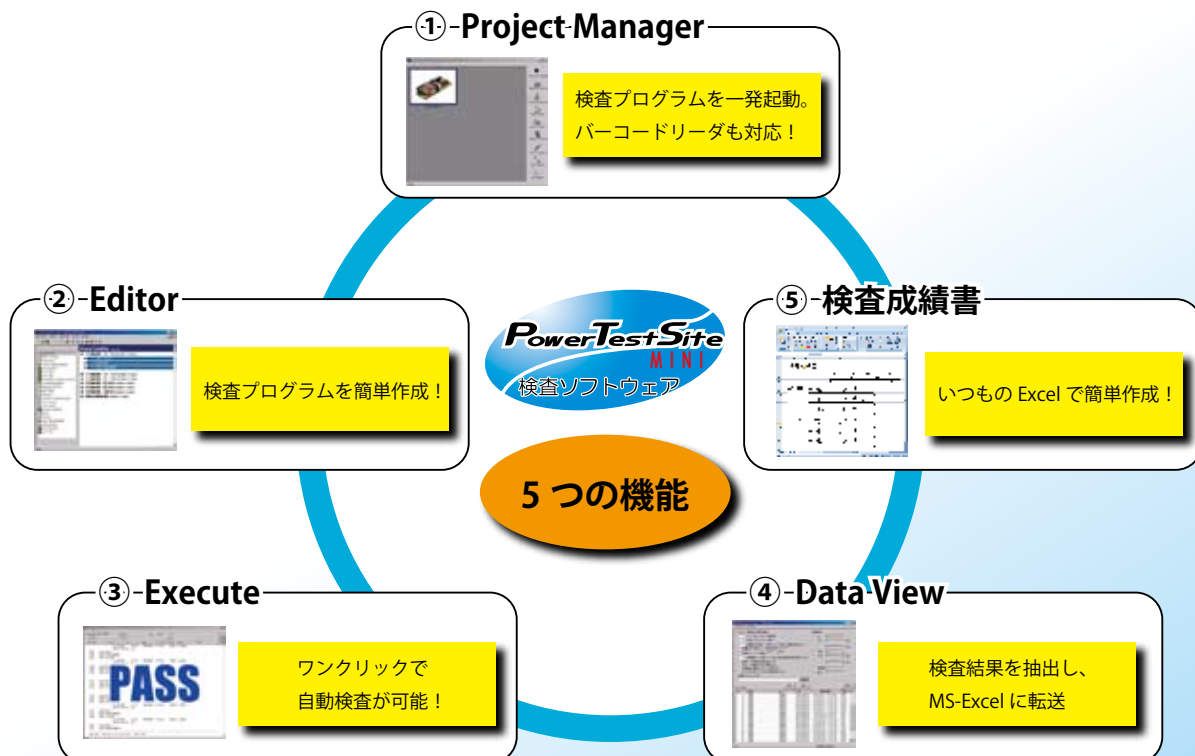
① Project Manager

検査プログラムを一発起動。
バーコードリーダも対応！

② Editor

検査プログラムを簡単作成！

PowerTestSite
MINI
検査ソフトウェア

⑤ 検査成績書

いつもの Excel で簡単作成！

5 つの機能

③ Execute

PASS

ワンクリックで
自動検査が可能！

④ Data View

検査結果を抽出し、
MS-Excel に転送